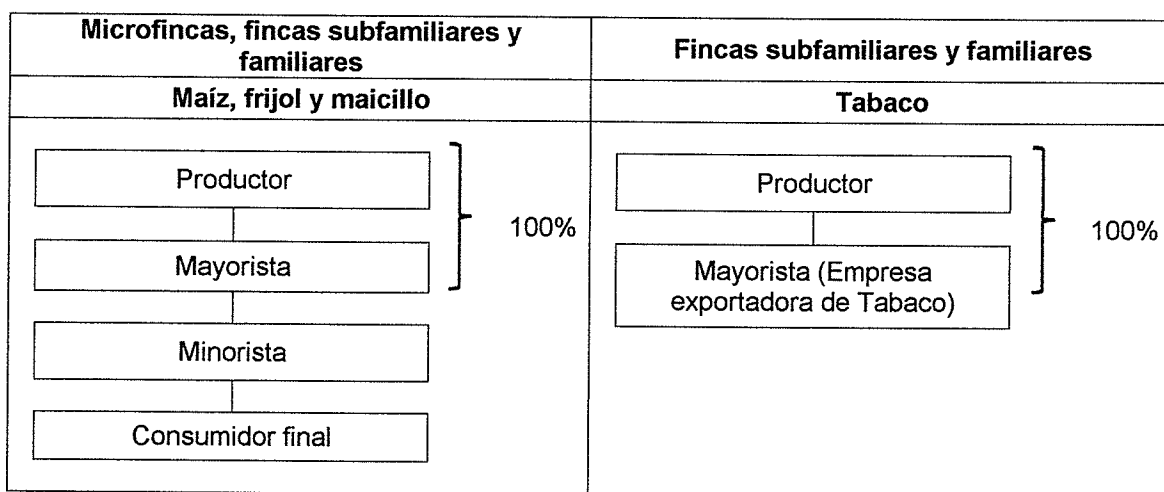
| Microfincas, fincas subfamiliares y familiares | Fincas subfamiliares y familiares |
|---|---|
| **Maíz, frijol y maicillo** | **Tabaco** |
| Productor<br>Mayorista<br>100%<br>Minorista<br>Consumidor final | Productor<br>Mayorista (Empresa exportadora de Tabaco)<br>100% |